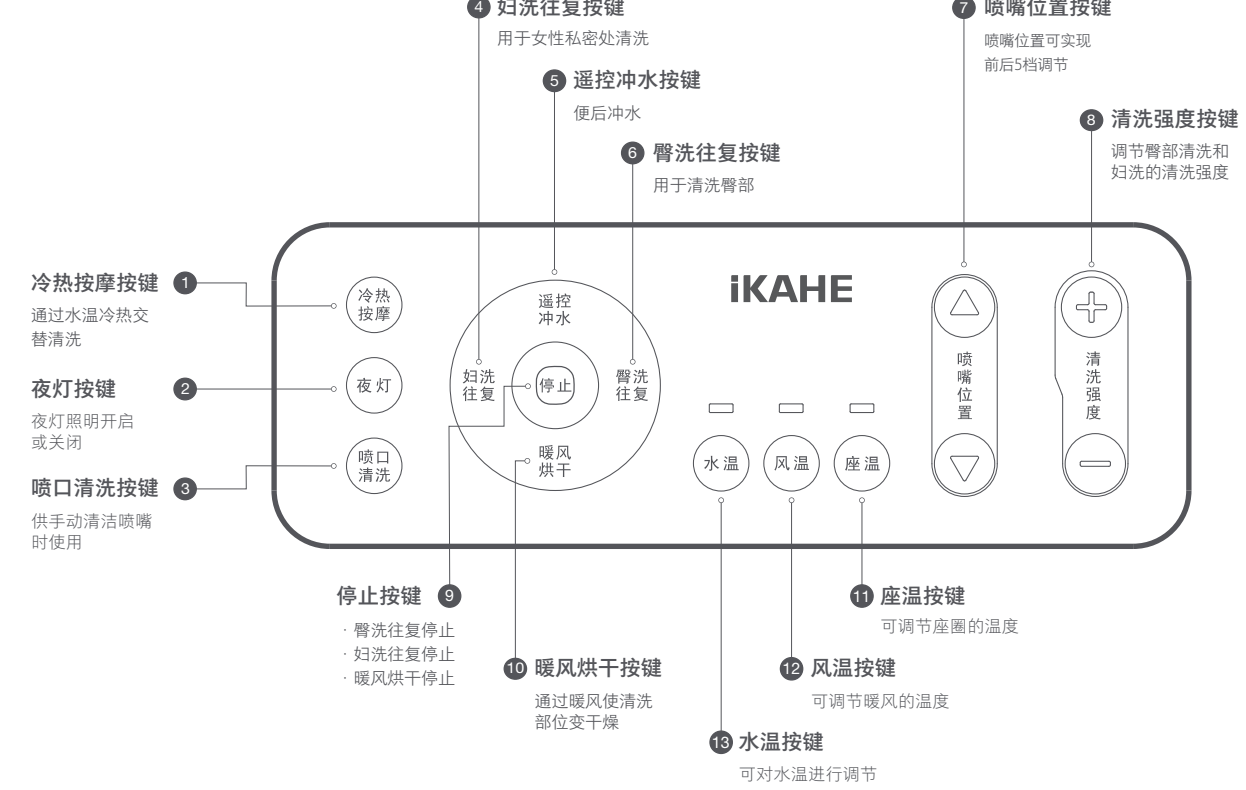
4 妇洗往复按键

用于女性私密处清洗

7 喷嘴位置按键

喷嘴位置可实现前后5档调节

5 遥控冲水按键

便后冲水

8 清洗强度按键

调节臀部清洗和妇洗的清洗强度

6 臀洗往复按键

用于清洗臀部

冷热按摩按键 1

通过水温冷热交替清洗

夜灯按键 2

夜灯照明开启或关闭

喷口清洗按键 3

供手动清洁喷嘴时使用

冷热按摩

夜 灯

喷口清洗

遥控冲水

妇洗往复

停止

臀洗往复

暖风烘干

iKAHE

水 温

风 温

座 温

喷嘴位置

清洗强度

停止按键 9

· 臀洗往复停止
· 妇洗往复停止
· 暖风烘干停止

10 暖风烘干按键

通过暖风使清洗部位变干燥

11 座温按键

可调节座圈的温度

12 风温按键

可调节暖风的温度

13 水温按键

可对水温进行调节